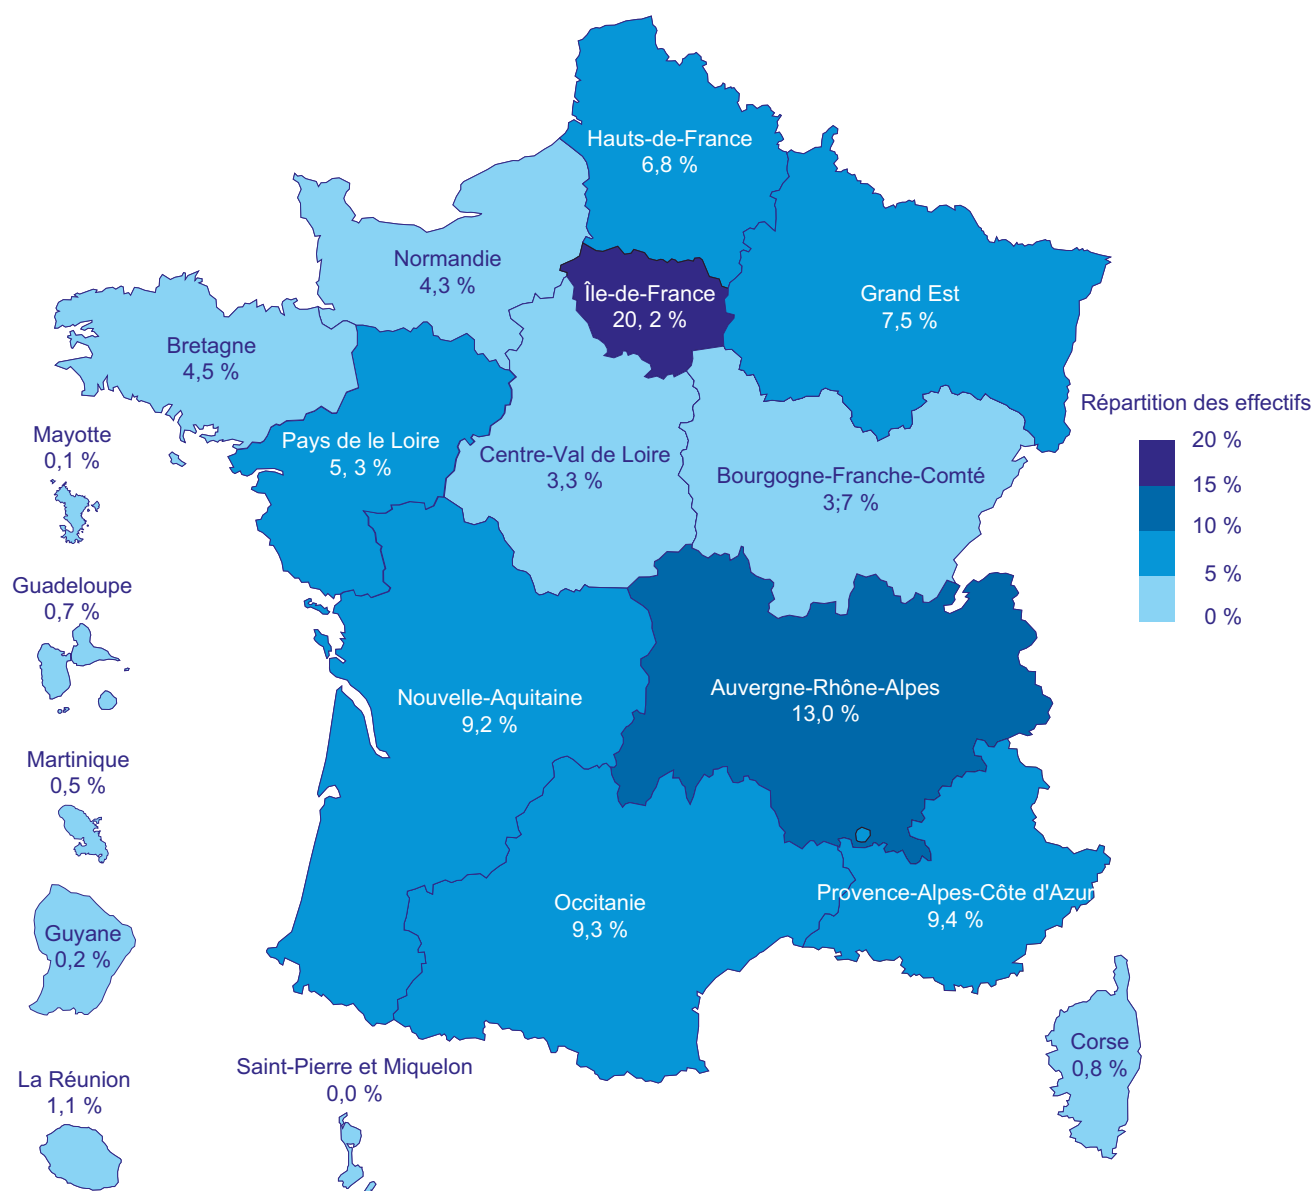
Hauts-de-France
6,8 %

Normandie
4,3 %

Île-de-France
20, 2 %

Grand Est
7,5 %

Bretagne
4,5 %

Répartition des effectifs

20 %
15 %
10 %
5 %
0 %

Mayotte
0,1 %

Pays de le Loire
5, 3 %

Centre-Val de Loire
3,3 %

Bourgogne-Franche-Comté
3;7 %

Guadeloupe
0,7 %

Auvergne-Rhône-Alpes
13,0 %

Nouvelle-Aquitaine
9,2 %

Martinique
0,5 %

Occitanie
9,3 %

Provence-Alpes-Côte d'Azur
9,4 %

Guyane
0,2 %

Corse
0,8 %

La Réunion
1,1 %

Saint-Pierre et Miquelon
0,0 %